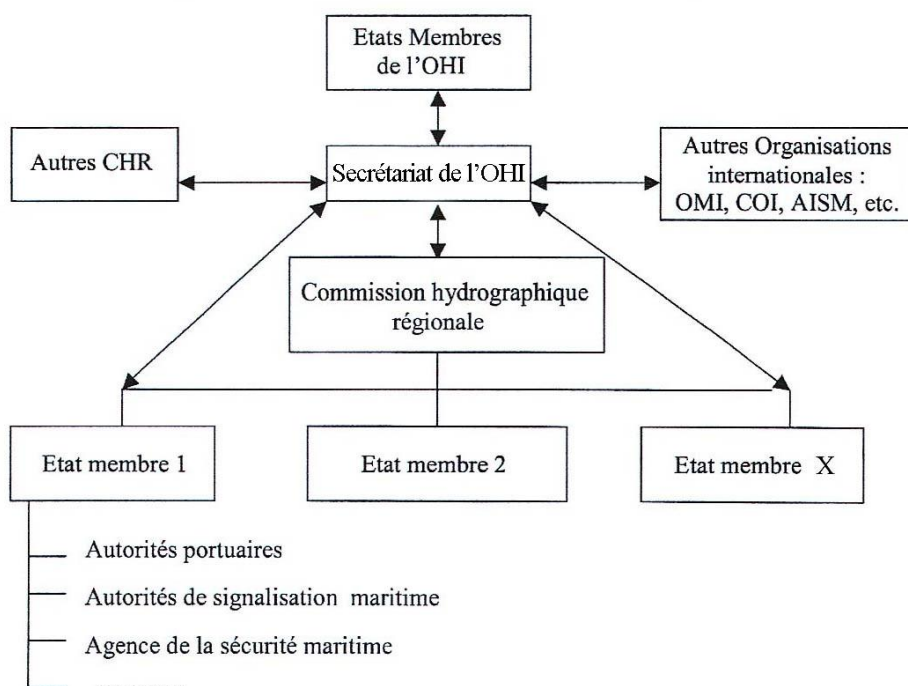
Etats Membres de l'OHI

Autres CHR

Secrétariat de l'OHI

Autres Organisations internationales : OMI, COI, AISM, etc.

Commission hydrographique régionale

Etat membre 1

Etat membre 2

Etat membre X

Autorités portuaires

Autorités de signalisation maritime

Agence de la sécurité maritime